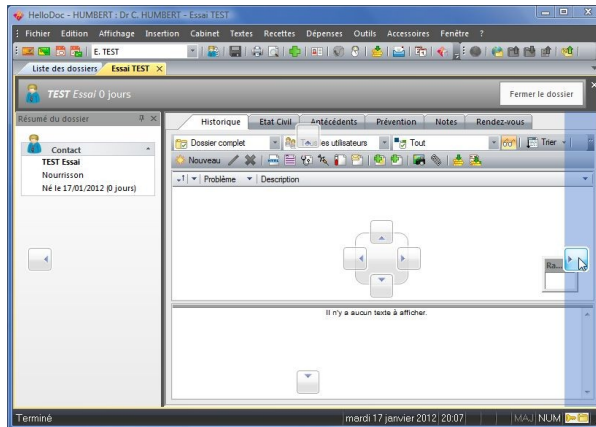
HelloDoc - HUMBERT : Dr C. HUMBERT - Essai TEST

Fichier Edition Affichage Insertion Cabinet Textes Recettes Dépenses Outils Accessoires Fenêtre ?

E. TEST

Liste des dossiers | Essai TEST ×

TEST Essai 0 jours

Fermer le dossier

Résumé du dossier

Contact
TEST Essai
Nourrisson
Né le 17/01/2012 (0 jours)

Historique | Etat Civil | Antécédents | Prévention | Notes | Rendez-vous

Dossier complet | es utilisateurs | Tout | Trier

Nouveau

Problème | Description

Ra...

Il n'y a aucun texte à afficher.

Terminé | mardi 17 janvier 2012 20:07 | MAJ NUM